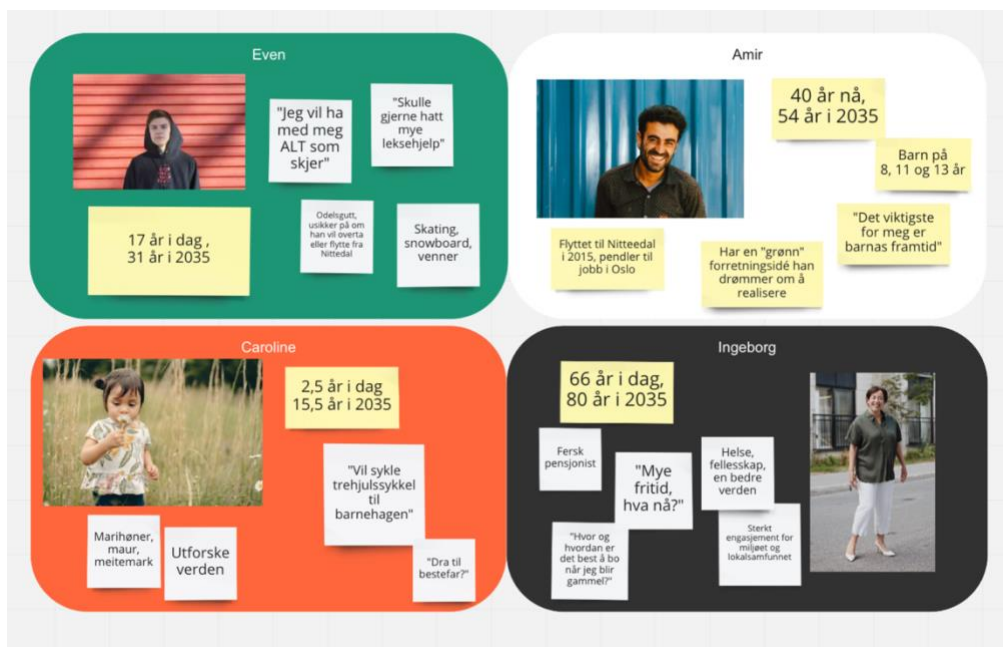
Even

"Jeg vil ha med meg ALT som skjer"

"Skulle gjerne hatt mye leksehjelp"

17 år i dag , 31 år i 2035

Odelsgutt, usikker på om han vil overta eller flytte fra Nittedal

Skating, snowboard, venner

Amir

40 år nå, 54 år i 2035

Barn på 8, 11 og 13 år

"Det viktigste for meg er barnas framtid"

Flyttet til Nittedal i 2015, pendler til jobb i Oslo

Har en "grønn" forretningsidé han drømmer om å realisere

Caroline

2,5 år i dag 15,5 år i 2035

"Vil sykle trehjulssykkel til barnehagen"

Marihøner, maur, meitemark

Utforske verden

"Dra til bestefar?"

Ingeborg

66 år i dag, 80 år i 2035

Fersk pensjonist

"Mye fritid, hva nå?"

Helse, fellesskap, en bedre verden

"Hvor og hvordan er det best å bo når jeg blir gammel?"

Sterkt engasjement for miljøet og lokalsamfunnet